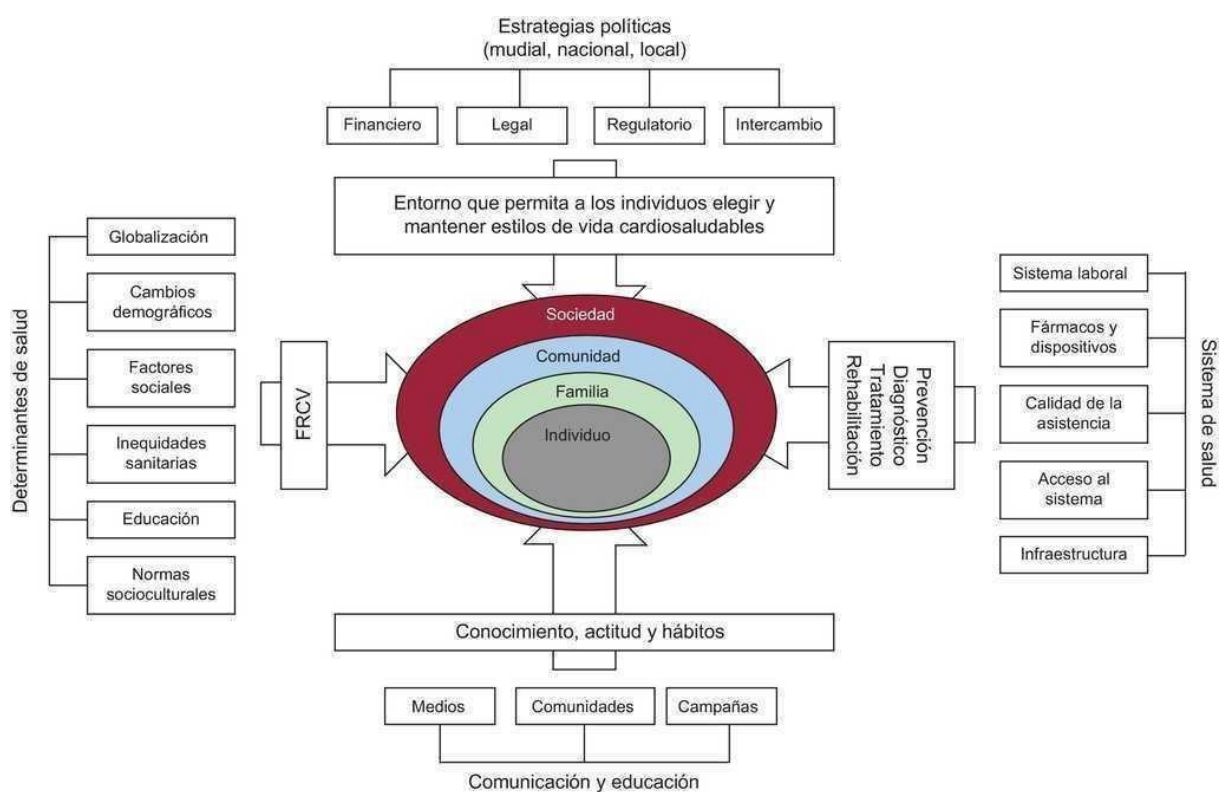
Estrategias políticas
(mudial, nacional, local)

Financiero

Legal

Regulatorio

Intercambio

Entorno que permita a los individuos elegir y mantener estilos de vida cardiosaludables

Determinantes de salud

Globalización

Cambios demográficos

Factores sociales

Inequidades sanitarias

Educación

Normas socioculturales

FRCV

Sociedad

Comunidad

Familia

Individuo

Prevención
Diagnóstico
Tratamiento
Rehabilitación

Sistema laboral

Fármacos y dispositivos

Calidad de la asistencia

Acceso al sistema

Infraestructura

Sistema de salud

Conocimiento, actitud y hábitos

Medios

Comunidades

Campañas

Comunicación y educación